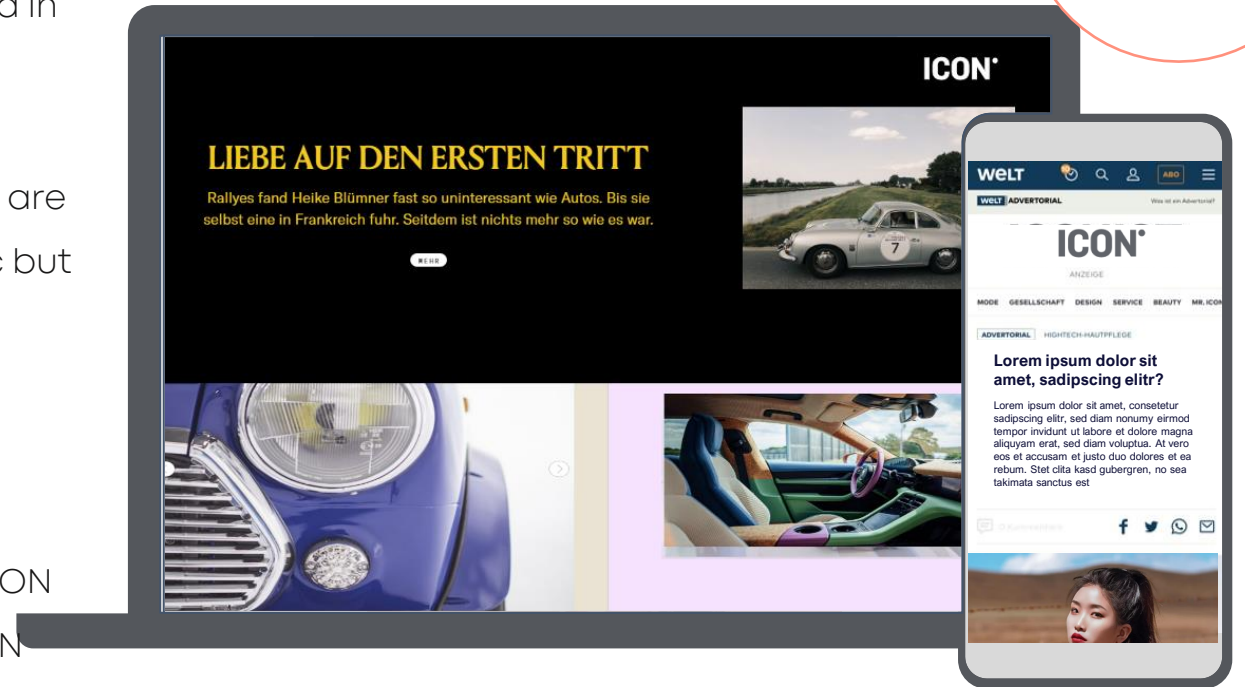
d in

are

but

ON

N

ICON

LIEBE AUF DEN ERSTEN TRITT

Rallyes fand Heike Blümner fast so uninteressant wie Autos. Bis sie selbst eine in Frankreich fuhr. Seitdem ist nichts mehr so wie es war.

MEHR

7

WELT

ABO

WELT ADVERTORIAL

Was ist ein Advertorial?

ICON

ANZEIGE

MODE GESELLSCHAFT DESIGN SERVICE BEAUTY MR. ICON

ADVERTORIAL HIGHTECH-HAUTPFLEGE

Lorem ipsum dolor sit amet, sadipscing elitr?

Lorem ipsum dolor sit amet, consetetur sadipscing elitr, sed diam nonumy eirmod tempor invidunt ut labore et dolore magna aliquyam erat, sed diam voluptua. At vero eos et accusam et justo duo dolores et ea rebum. Stet clita kasd gubergren, no sea takimata sanctus est

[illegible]